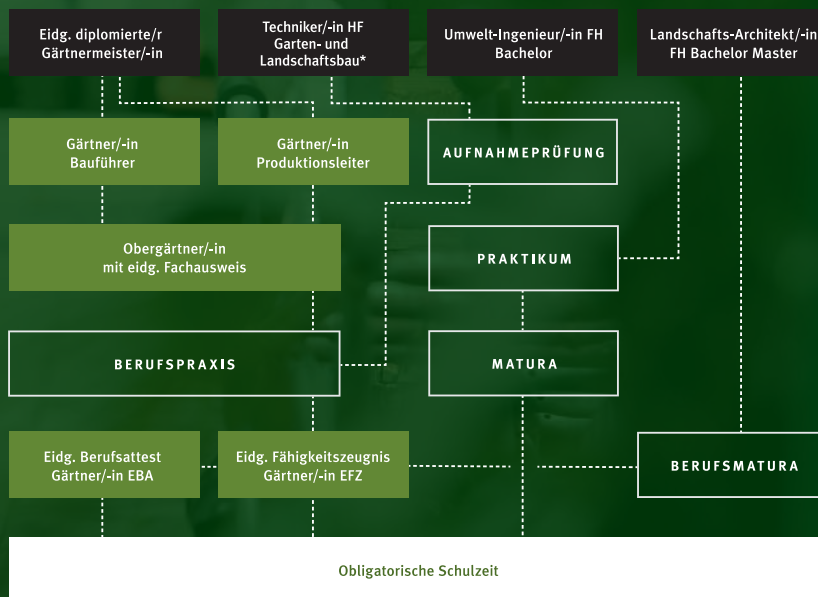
Eidg. diplomierte/r Gärtnermeister/-in

Techniker/-in HF Garten- und Landschaftsbau*

Umwelt-Ingenieur/-in FH Bachelor

Landschafts-Architekt/-in FH Bachelor Master

Gärtner/-in Bauführer

Gärtner/-in Produktionsleiter

AUFNAHMEPRÜFUNG

Obergärtner/-in mit eidg. Fachausweis

PRAKTIKUM

BERUFSPRAXIS

MATURA

Eidg. Berufsattest Gärtner/-in EBA

Eidg. Fähigkeitszeugnis Gärtner/-in EFZ

BERUFSMATURA

Obligatorische Schulzeit